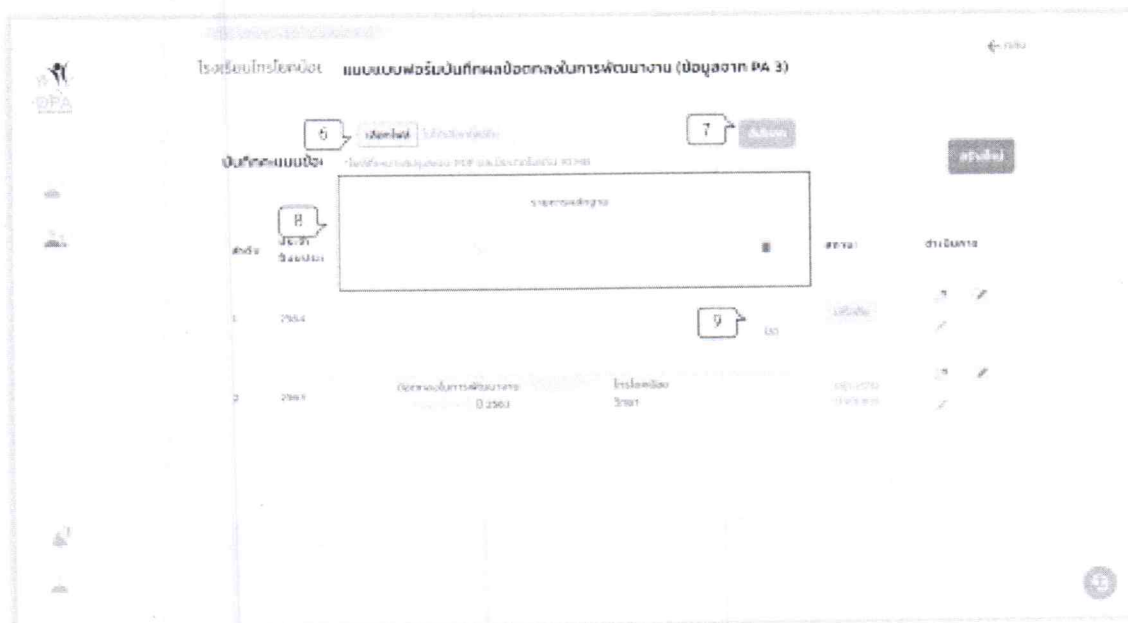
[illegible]

← กลับ

OPA

โรงเรียนโกรไฮทเบีอะ แบบแบบฟอร์มบันทึกผลข้อตกลงในการพัฒนางาน (ข้อมูลจาก PA 3)

6 เลือกไฟล์ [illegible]

7 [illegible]

บันทึกแบบข้อ

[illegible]

สร้างใหม่

รายการหลักฐาน

8

ลำดับ ปีงบประมาณ

สถานะ ดำเนินการ

1 2564

9

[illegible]

2 2563 ข้อตกลงในการพัฒนางาน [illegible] ปี 2563 โรงเรียน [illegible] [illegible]